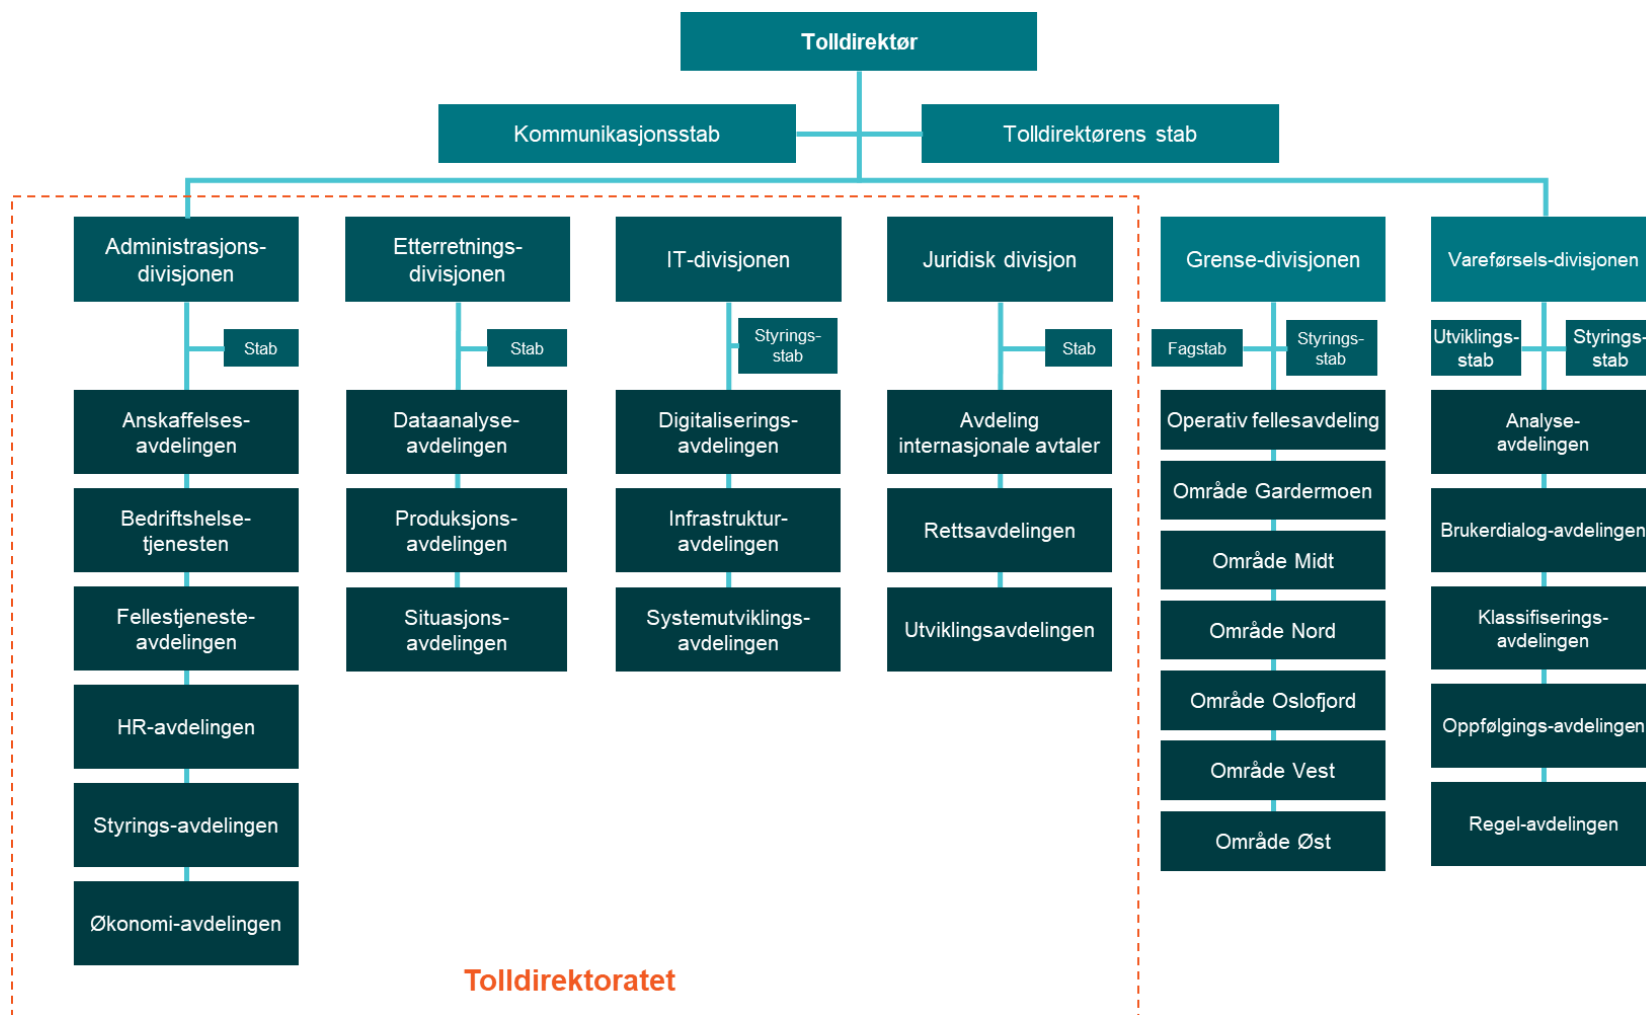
Tolldirektør

Kommunikasjonsstab

Tolldirektørens stab

Administrasjons-divisjonen
Stab
Anskaffelses-avdelingen
Bedriftshelse-tjenesten
Fellestjeneste-avdelingen
HR-avdelingen
Styrings-avdelingen
Økonomi-avdelingen

Etterretnings-divisjonen
Stab
Dataanalyse-avdelingen
Produksjons-avdelingen
Situasjons-avdelingen

IT-divisjonen
Styrings-stab
Digitaliserings-avdelingen
Infrastruktur-avdelingen
Systemutviklings-avdelingen

Juridisk divisjon
Stab
Avdeling internasjonale avtaler
Rettsavdelingen
Utviklingsavdelingen

Grense-divisjonen
Fagstab
Styrings-stab
Operativ fellesavdeling
Område Gardermoen
Område Midt
Område Nord
Område Oslofjord
Område Vest
Område Øst

Vareførsels-divisjonen
Utviklings-stab
Styrings-stab
Analyse-avdelingen
Brukerdialog-avdelingen
Klassifiserings-avdelingen
Oppfølgings-avdelingen
Regel-avdelingen

Tolldirektoratet